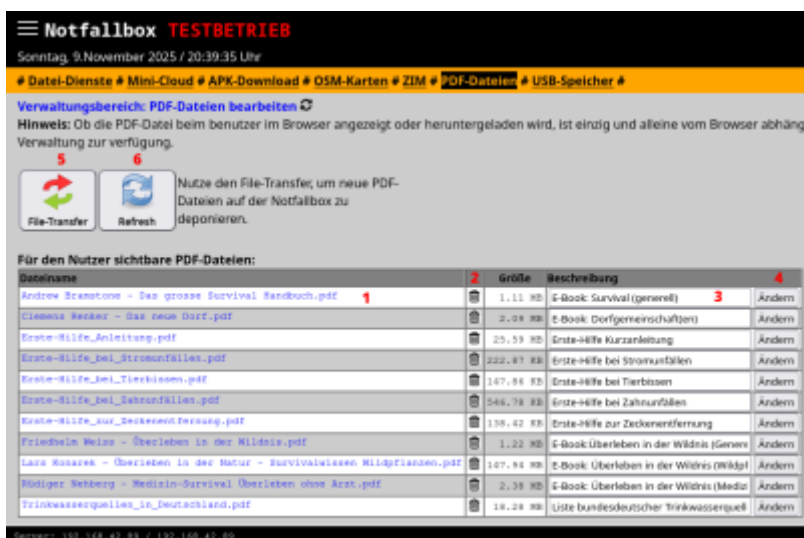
Notfallbox TESTBETRIEB
Sonntag, 9.November 2025 / 20:39:35 Uhr

# Datei-Dienste # Mini-Cloud # APK-Download # OSM-Karten # ZIM # PDF-Dateien # USB-Speicher #

Verwaltungsbereich: PDF-Dateien bearbeiten
Hinweis: Ob die PDF-Datei beim benutzer im Browser angezeigt oder heruntergeladen wird, ist einzig und alleine vom Browser abhäng Verwaltung zur verfügung.

5 6
File-Transfer Refresh
Nutze den File-Transfer, um neue PDF-Dateien auf der Notfallbox zu deponieren.

Für den Nutzer sichtbare PDF-Dateien:

| Dateiname | 2 | Größe | Beschreibung | 4 |
|---|---|---|---|---|
| Andrew Bramstone - Das grosse Survival Handbuch.pdf 1 | | 1.11 MB | E-Book: Survival (generell) 3 | Ändern |
| Clemens Renker - Das neue Dorf.pdf | | 2.09 MB | E-Book: Dorfgemeinschaft(en) | Ändern |
| Erste-Hilfe_Anleitung.pdf | | 25.59 KB | Erste-Hilfe Kurzanleitung | Ändern |
| Erste-Hilfe_bei_Stromunfällen.pdf | | 222.87 KB | Erste-Hilfe bei Stromunfällen | Ändern |
| Erste-Hilfe_bei_Tierbissen.pdf | | 147.86 KB | Erste-Hilfe bei Tierbissen | Ändern |
| Erste-Hilfe_bei_Zahnunfällen.pdf | | 546.78 KB | Erste-Hilfe bei Zahnunfällen | Ändern |
| Erste-Hilfe_zur_Zeckenentfernung.pdf | | 138.42 KB | Erste-Hilfe zur Zeckenentfernung | Ändern |
| Friedhelm Weiss - Überleben in der Wildnis.pdf | | 1.22 MB | E-Book:Überleben in der Wildnis (Genera | Ändern |
| Lars Konarek - Überleben in der Natur - Survivalwissen Wildpflanzen.pdf | | 107.94 MB | E-Book: Überleben in der Wildnis (Wildpf | Ändern |
| Rüdiger Nehberg - Medizin-Survival Überleben ohne Arzt.pdf | | 2.38 MB | E-Book: Überleben in der Wildnis (Medizi | Ändern |
| Trinkwasserquellen_in_Deutschland.pdf | | 18.28 KB | Liste bundesdeutscher Trinkwasserquell | Ändern |

Server: 192.168.42.89 / 192.168.42.89